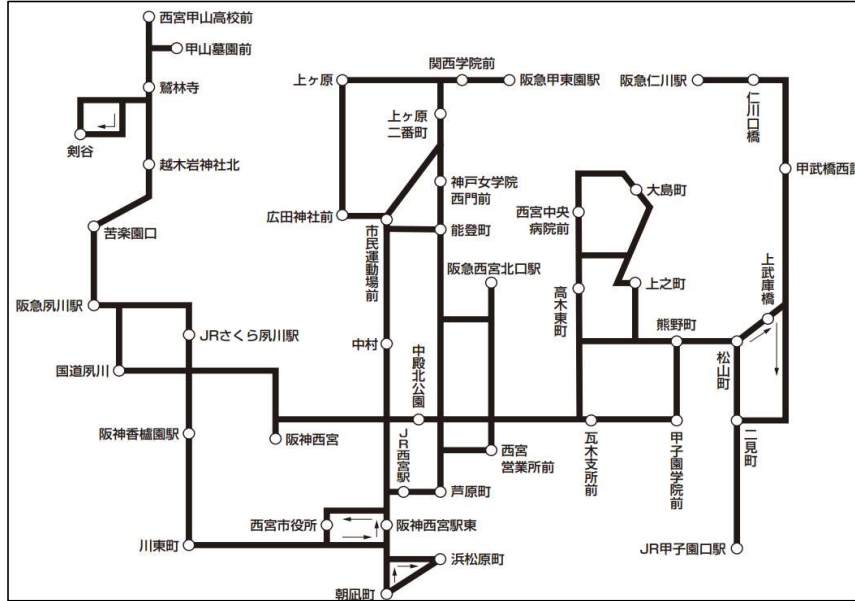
西宮甲山高校前
甲山墓園前
鷲林寺
剣谷
越木岩神社北
苦楽園口
阪急夙川駅
JRさくら夙川駅
国道夙川
阪神香櫨園駅
川東町
上ヶ原
関西学院前
阪急甲東園駅
上ヶ原二番町
神戸女学院西門前
広田神社前
市民運動場前
能登町
阪急西宮北口駅
中村
中殿北公園
阪神西宮
JR西宮駅
西宮営業所前
芦原町
西宮市役所
阪神西宮駅東
浜松原町
朝凪町
阪急仁川駅
仁川口橋
甲武橋西詰
大島町
西宮中央病院前
上之町
高木東町
上武庫橋
熊野町
松山町
瓦木支所前
甲子園学院前
二見町
JR甲子園口駅